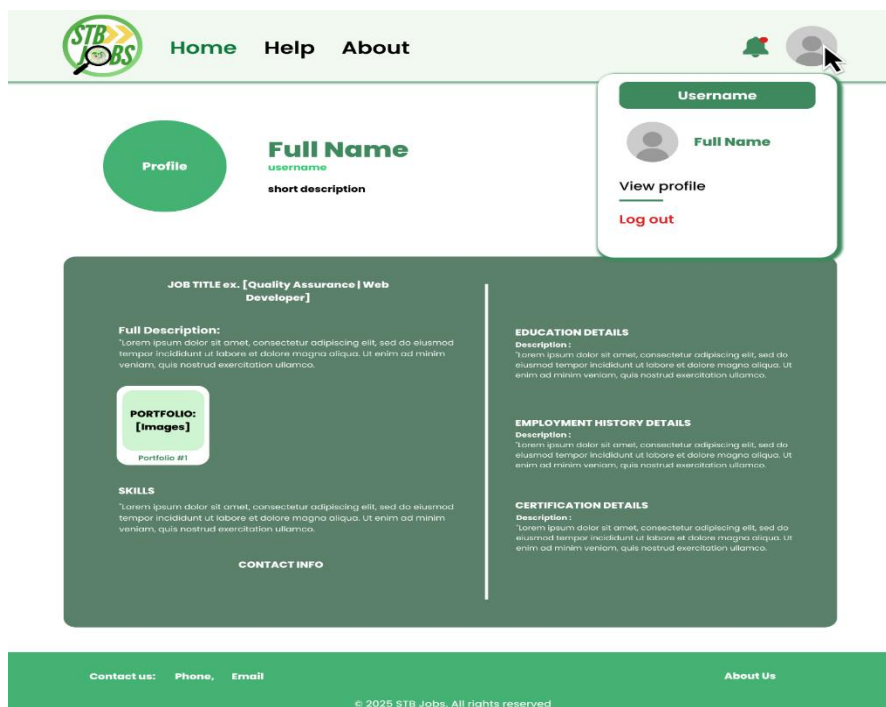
STB JOBS

Home Help About

Username

Full Name

View profile

Log out

Profile

Full Name
username
short description

JOB TITLE ex. [Quality Assurance | Web Developer]

Full Description:
"Lorem ipsum dolor sit amet, consectetur adipiscing elit, sed do eiusmod tempor incididunt ut labore et dolore magna aliqua. Ut enim ad minim veniam, quis nostrud exercitation ullamco.

PORTFOLIO: [Images]
Portfolio #1

SKILLS
"Lorem ipsum dolor sit amet, consectetur adipiscing elit, sed do eiusmod tempor incididunt ut labore et dolore magna aliqua. Ut enim ad minim veniam, quis nostrud exercitation ullamco.

CONTACT INFO

EDUCATION DETAILS
Description :
"Lorem ipsum dolor sit amet, consectetur adipiscing elit, sed do eiusmod tempor incididunt ut labore et dolore magna aliqua. Ut enim ad minim veniam, quis nostrud exercitation ullamco.

EMPLOYMENT HISTORY DETAILS
Description :
"Lorem ipsum dolor sit amet, consectetur adipiscing elit, sed do eiusmod tempor incididunt ut labore et dolore magna aliqua. Ut enim ad minim veniam, quis nostrud exercitation ullamco.

CERTIFICATION DETAILS
Description :
"Lorem ipsum dolor sit amet, consectetur adipiscing elit, sed do eiusmod tempor incididunt ut labore et dolore magna aliqua. Ut enim ad minim veniam, quis nostrud exercitation ullamco.

Contact us: Phone, Email

About Us

© 2025 STB Jobs. All rights reserved